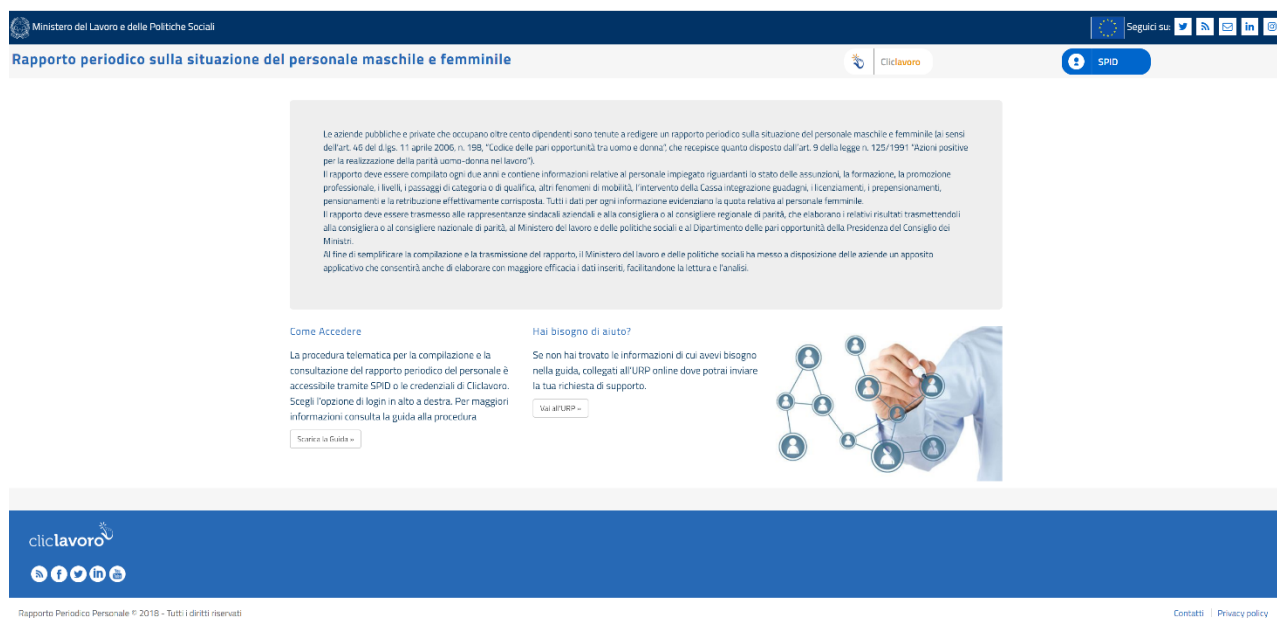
Ministero del Lavoro e delle Politiche Sociali

Seguici su:

Rapporto periodico sulla situazione del personale maschile e femminile

Cliclavoro

SPID

Le aziende pubbliche e private che occupano oltre cento dipendenti sono tenute a redigere un rapporto periodico sulla situazione del personale maschile e femminile (ai sensi dell'art. 46 del d.lgs. 11 aprile 2006, n. 198, "Codice delle pari opportunità tra uomo e donna", che recepisce quanto disposto dall'art. 9 della legge n. 125/1991 "Azioni positive per la realizzazione della parità uomo-donna nel lavoro").
Il rapporto deve essere compilato ogni due anni e contiene informazioni relative al personale impiegato riguardanti lo stato delle assunzioni, la formazione, la promozione professionale, i livelli, i passaggi di categoria o di qualifica, altri fenomeni di mobilità, l'intervento della Cassa integrazione guadagni, i licenziamenti, i prepensionamenti, pensionamenti e la retribuzione effettivamente corrisposta. Tutti i dati per ogni informazione evidenziano la quota relativa al personale femminile.
Il rapporto deve essere trasmesso alle rappresentanze sindacali aziendali e alla consigliera o al consigliere regionale di parità, che elaborano i relativi risultati trasmettendoli alla consigliera o al consigliere nazionale di parità, al Ministero del lavoro e delle politiche sociali e al Dipartimento delle pari opportunità della Presidenza del Consiglio dei Ministri.
Al fine di semplificare la compilazione e la trasmissione del rapporto, il Ministero del lavoro e delle politiche sociali ha messo a disposizione delle aziende un apposito applicativo che consentirà anche di elaborare con maggiore efficacia i dati inseriti, facilitandone la lettura e l'analisi.

Come Accedere

La procedura telematica per la compilazione e la consultazione del rapporto periodico del personale è accessibile tramite SPID o le credenziali di Cliclavoro. Scegli l'opzione di login in alto a destra. Per maggiori informazioni consulta la guida alla procedura

Scarica la Guida »

Hai bisogno di aiuto?

Se non hai trovato le informazioni di cui avevi bisogno nella guida, collegati all'URP online dove potrai inviare la tua richiesta di supporto.

Vai all'URP »

cliclavoro

Rapporto Periodico Personale © 2018 - Tutti i diritti riservati

Contatti | Privacy policy